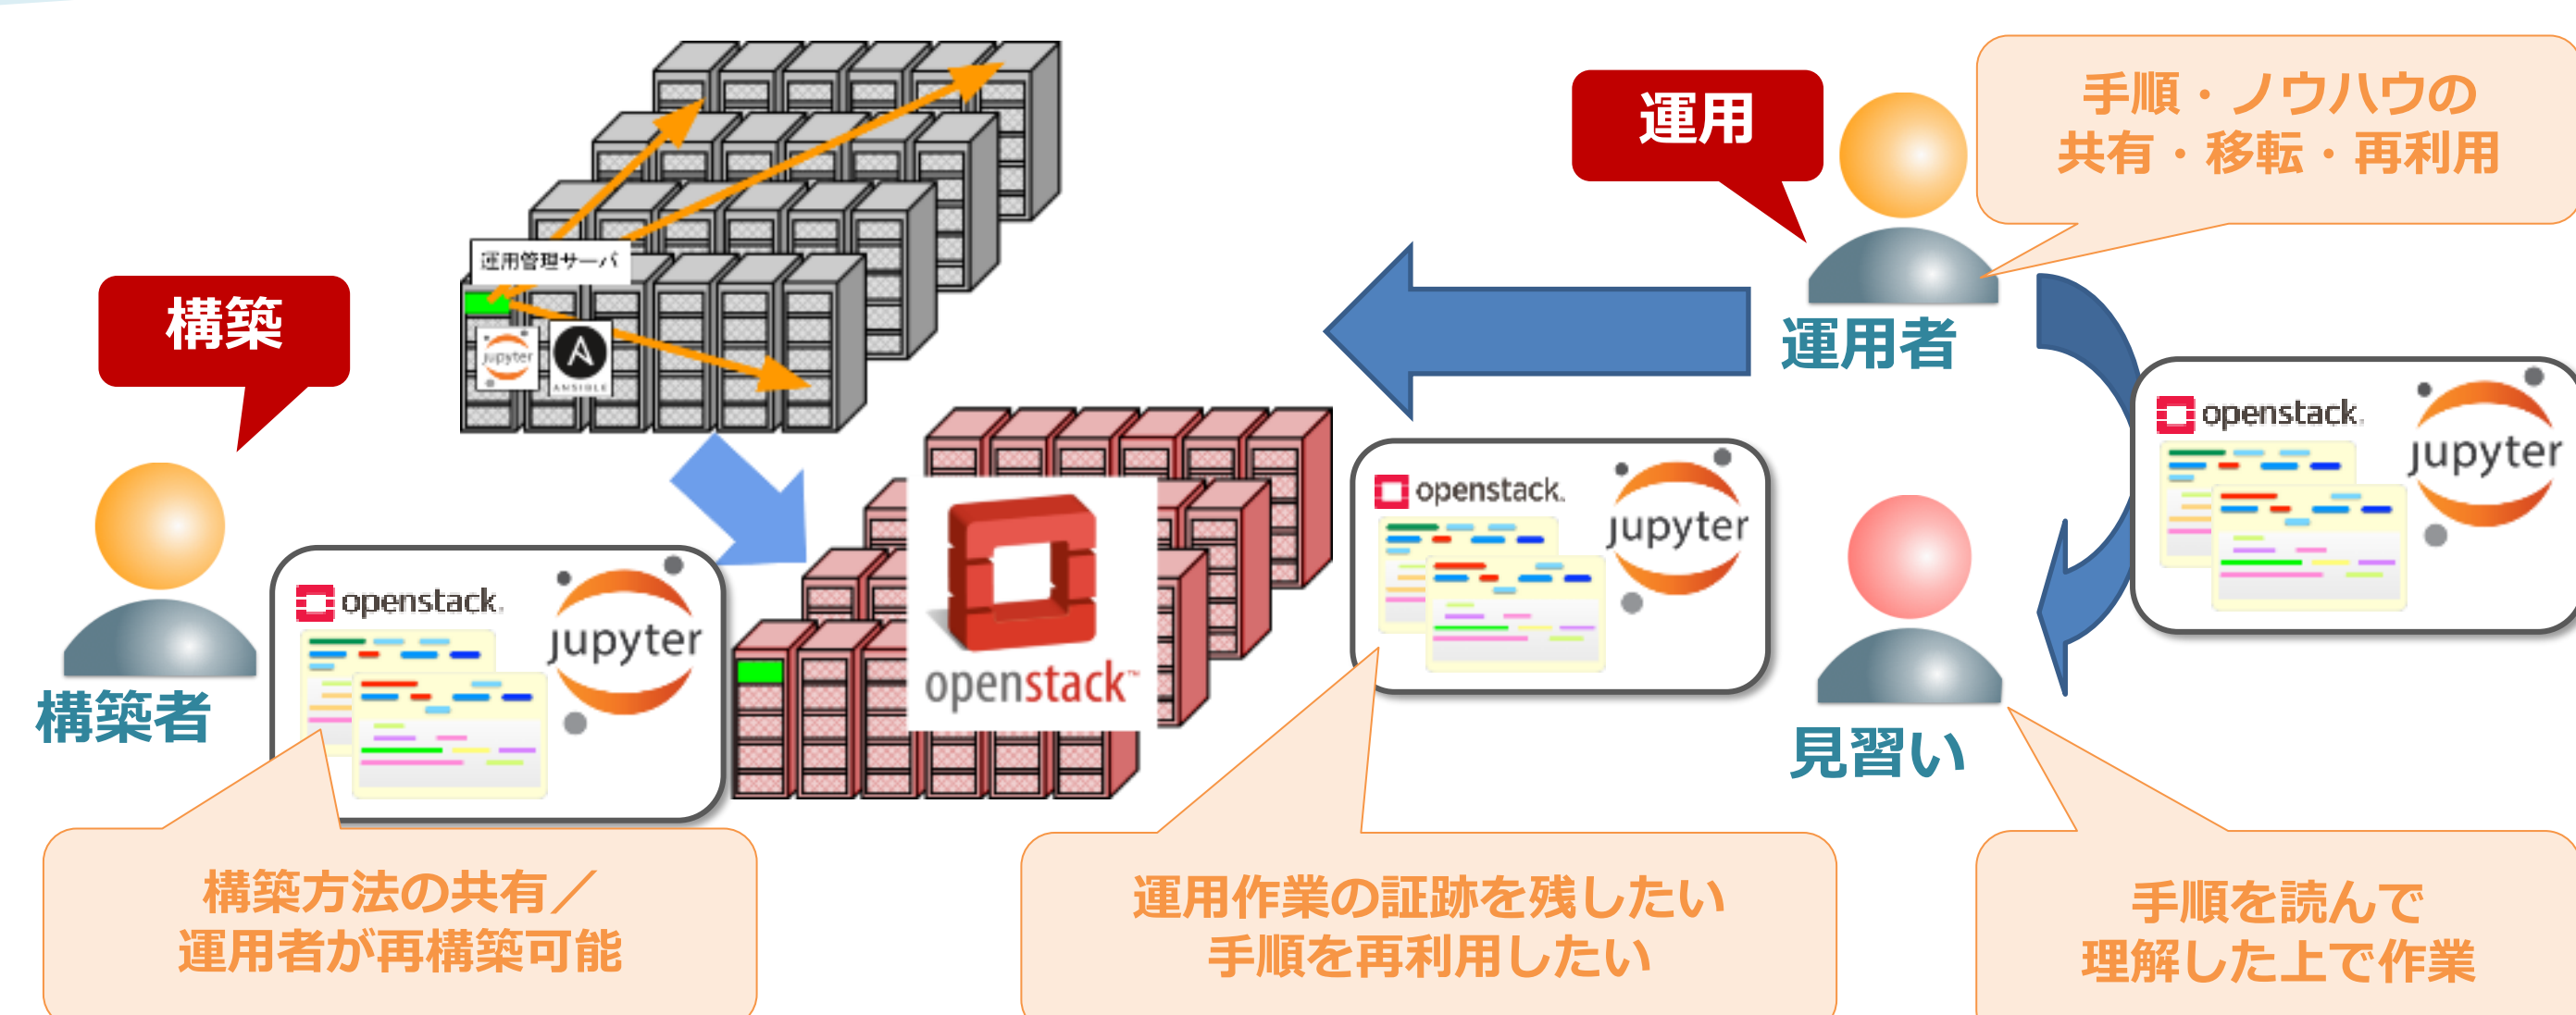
運用管理サーバ

jupyter

ANSIBLE

構築

構築者

openstack.

jupyter

openstack

運用

運用者

手順・ノウハウの
共有・移転・再利用

openstack.

jupyter

openstack.

jupyter

見習い

構築方法の共有／
運用者が再構築可能

運用作業の証跡を残したい
手順を再利用したい

手順を読んで
理解した上で作業